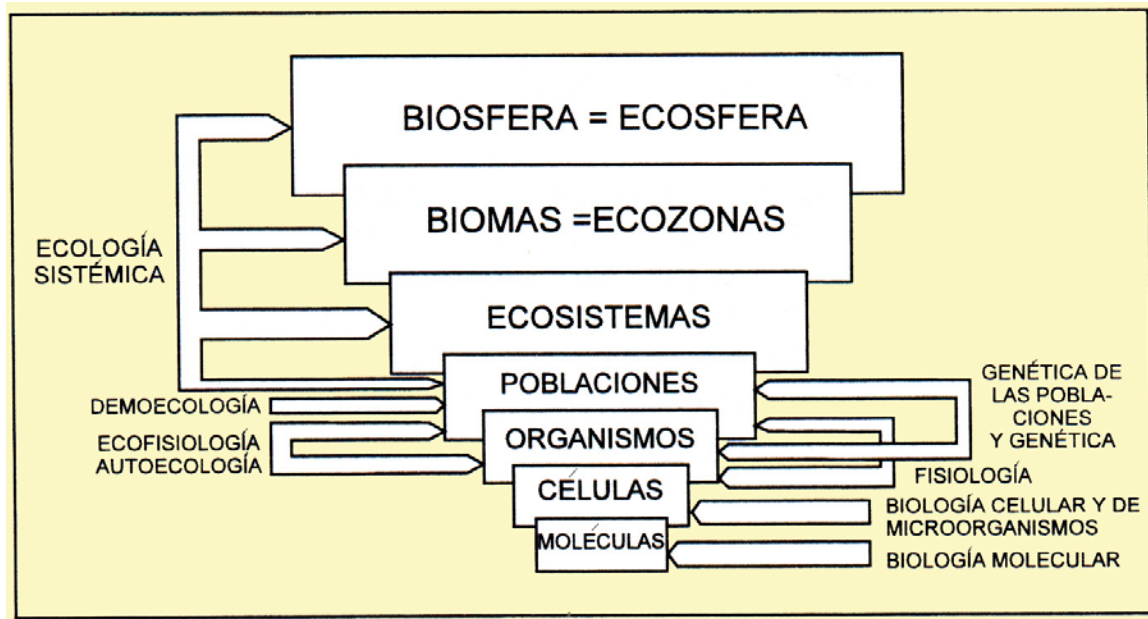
BIOSFERA = ECOSFERA

BIOMAS =ECOZONAS

ECOLOGÍA SISTÉMICA

ECOSISTEMAS

POBLACIONES

GENÉTICA DE LAS POBLACIONES Y GENÉTICA

DEMOECOLOGÍA

ORGANISMOS

ECOFISIOLOGÍA AUTOECOLOGÍA

FISIOLOGÍA

CÉLULAS

BIOLOGÍA CELULAR Y DE MICROORGANISMOS

MOLÉCULAS

BIOLOGÍA MOLECULAR